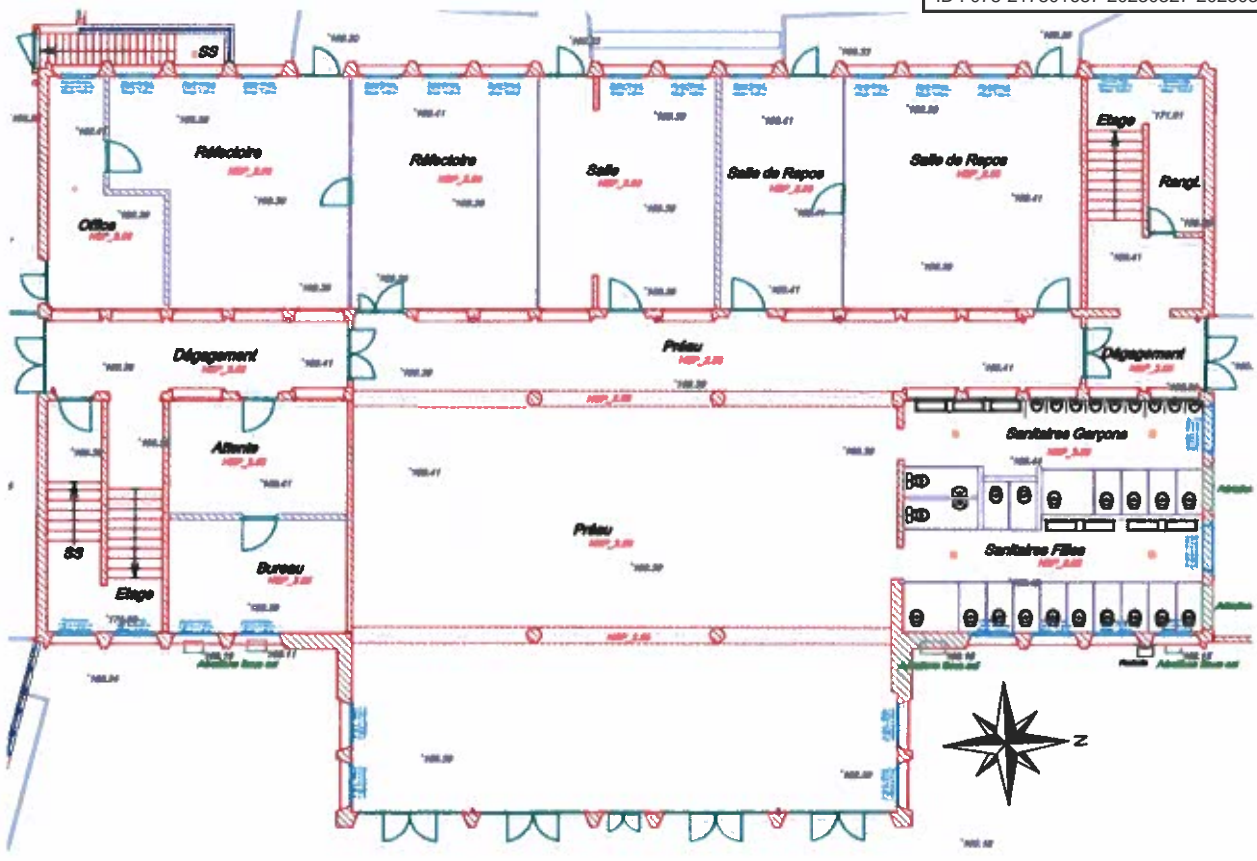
S3

Réfectoire
HSP_3.00

Réfectoire
HSP_3.00

Salle
HSP_3.00

Salle de Repos
HSP_3.00

Salle de Repos
HSP_3.00

Etage

Rangt.

Office
HSP_3.00

Dégagement
HSP_3.00

Préau
HSP_3.00

Dégagement
HSP_3.00

Sanitaires Garçons
HSP_3.00

Attente
HSP_3.00

Préau
HSP_3.00

Sanitaires Filles
HSP_3.00

S3

Etage

Bureau
HSP_3.00

N